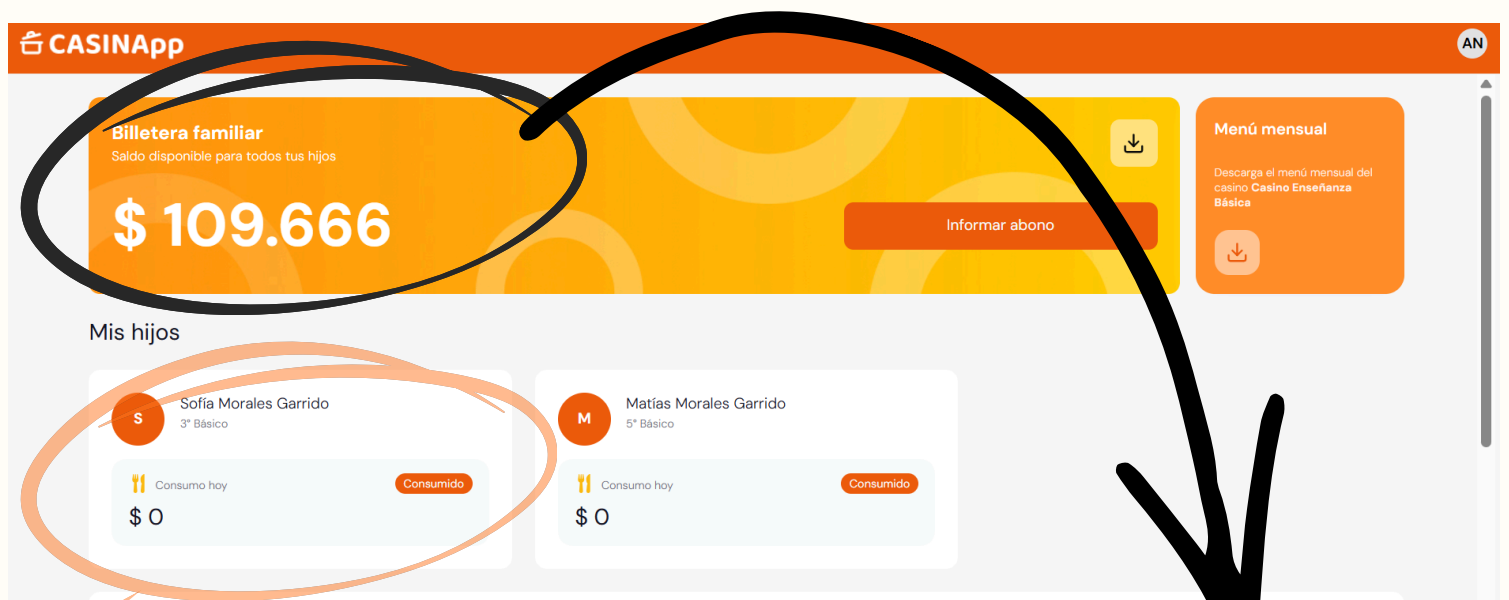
CASINApp

AN

Billetera familiar
Saldo disponible para todos tus hijos

$ 109.666

Informar abono

Menú mensual

Descarga el menú mensual del casino Casino Enseñanza Básica

Mis hijos

S
Sofía Morales Garrido
3° Básico

Consumo hoy
Consumido
$ 0

M
Matías Morales Garrido
5° Básico

Consumo hoy
Consumido
$ 0